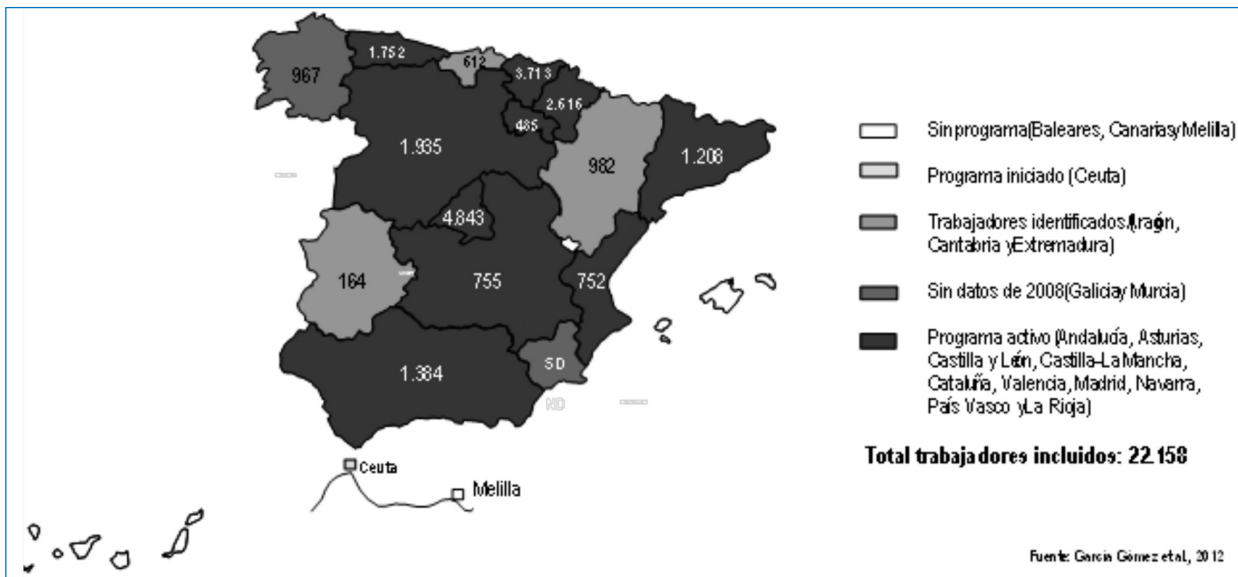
967
1.752
612
3.713
2.616
485
1.935
982
1.208
4.843
164
755
752
1.384
SD
ND
Ceuta
Melilla

Sin programa (Baleares, Canarias y Melilla)

Programa iniciado (Ceuta)

Trabajadores identificados (Aragón, Cantabria y Extremadura)

Sin datos de 2008 (Galicia y Murcia)

Programa activo (Andalucía, Asturias, Castilla y León, Castilla-La Mancha, Cataluña, Valencia, Madrid, Navarra, País Vasco y La Rioja)

Total trabajadores incluidos: 22.158

Fuente: García Gómez et al, 2012